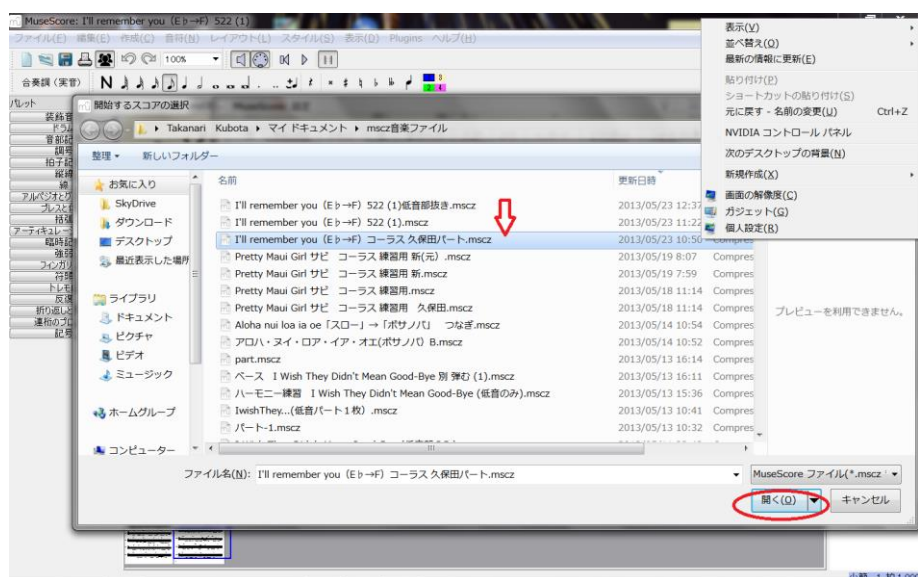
MuseScore: I'll remember you (E♭→F) 522 (1)
ファイル(F) 編集(E) 作成(C) 音符(N) レイアウト(L) スタイル(S) 表示(D) Plugins ヘルプ(H)
100%
合奏譜 (実音)

表示(V)
並べ替え(O)
最新の情報に更新(E)
貼り付け(P)
ショートカットの貼り付け(S)
元に戻す - 名前の変更(U) Ctrl+Z
NVIDIA コントロール パネル
次のデスクトップの背景(N)
新規作成(X)
画面の解像度(C)
ガジェット(G)
個人設定(R)

パレット
装飾音
ドラム
音部記
調号
拍子記
縦線
線
アルペジオとグ
ブレスと
括弧
アーティキュレー
臨時記
強弱
フィンガリ
符頭
トレモ
反復
折り返し
運指のフ
記号

開始するスコアの選択
Takanari Kubota ▸ マイ ドキュメント ▸ mscz音楽ファイル
整理 ▾ 新しいフォルダー
お気に入り
SkyDrive
ダウンロード
デスクトップ
最近表示した場所
ライブラリ
ドキュメント
ピクチャ
ビデオ
ミュージック
ホームグループ
コンピューター

| 名前 | 更新日時 | |
|---|---|---|
| I'll remember you (E♭→F) 522 (1)低音部抜き.mscz | 2013/05/23 12:37 | |
| I'll remember you (E♭→F) 522 (1).mscz | 2013/05/23 11:22 | |
| I'll remember you (E♭→F) コーラス 久保田パート.mscz | 2013/05/23 10:50 | Compres |
| Pretty Maui Girl サビ コーラス 練習用 新(元) .mscz | 2013/05/19 8:07 | Compres |
| Pretty Maui Girl サビ コーラス 練習用 新.mscz | 2013/05/19 7:59 | Compres |
| Pretty Maui Girl サビ コーラス 練習用.mscz | 2013/05/18 11:14 | Compres |
| Pretty Maui Girl サビ コーラス 練習用 久保田.mscz | 2013/05/18 11:14 | Compres |
| Aloha nui loa ia oe「スロー」→「ボサノバ」 つなぎ.mscz | 2013/05/14 10:54 | Compres |
| アロハ・ヌイ・ロア・イア・オエ(ボサノバ) B.mscz | 2013/05/14 10:52 | Compres |
| part.mscz | 2013/05/13 16:14 | Compres |
| ベース I Wish They Didn't Mean Good-Bye 別 弾む (1).mscz | 2013/05/13 16:11 | Compres |
| ハーモニー練習 I Wish They Didn't Mean Good-Bye (低音のみ).mscz | 2013/05/13 15:36 | Compres |
| IwishThey...(低音パート1枚) .mscz | 2013/05/13 10:41 | Compres |
| パート-1.mscz | 2013/05/13 10:32 | Compres |

プレビューを利用できません。

ファイル名(N): I'll remember you (E♭→F) コーラス 久保田パート.mscz
MuseScore ファイル(*.mscz
開く(O)
キャンセル